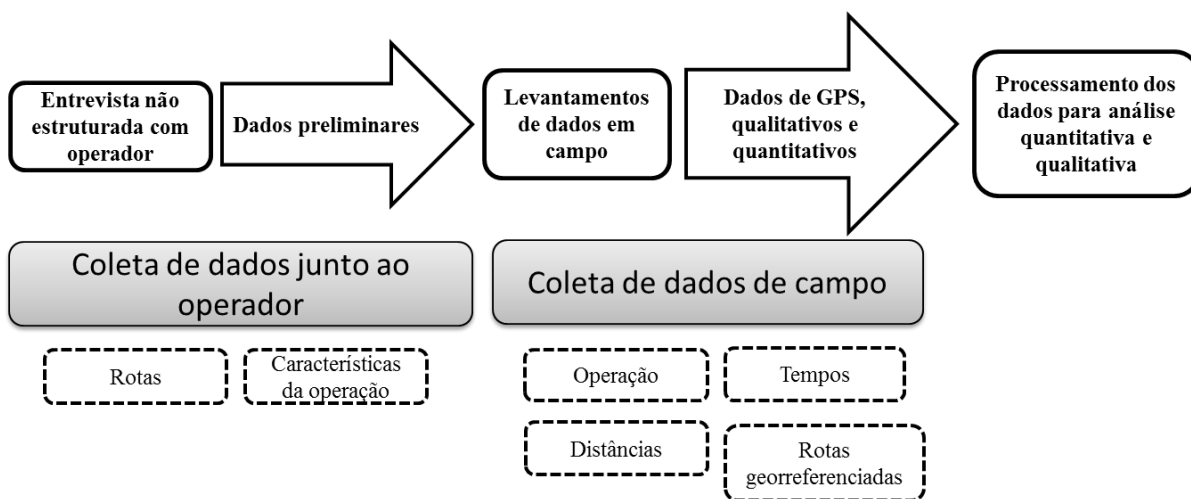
Entrevista não estruturada com operador

Dados preliminares

Levantamentos de dados em campo

Dados de GPS, qualitativos e quantitativos

Processamento dos dados para análise quantitativa e qualitativa

Coleta de dados junto ao operador

Coleta de dados de campo

Rotas

Características da operação

Operação

Tempos

Distâncias

Rotas georreferenciadas